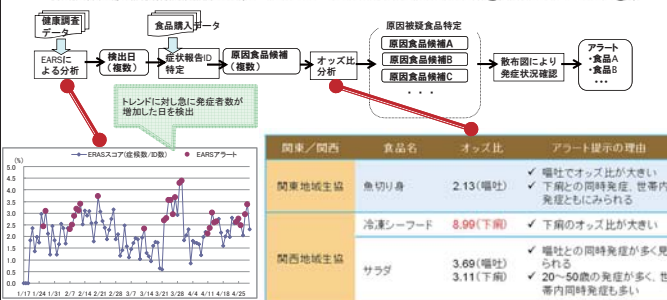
健康調査データ

食品購入データ

原因被疑食品特定

EARSによる分析

検出日（複数）

症状報告ID特定

原因食品候補（複数）

オッズ比分析

原因食品候補A

原因食品候補B

原因食品候補C

・・・

散布図により発症状況確認

アラート
・食品A
・食品B
・・・

トレンドに対し急に発症者数が増加した日を検出

(%)

ERASスコア(症候数/ID数)　EARSアラート

5.0
4.5
4.0
3.5
3.0
2.5
2.0
1.5
1.0
0.5
0.0

1/17 1/24 1/31 2/7 2/14 2/21 2/28 3/7 3/14 3/21 3/28 4/4 4/11 4/18 4/25

| 関東／関西 | 食品名 | オッズ比 | アラート提示の理由 |
|---|---|---|---|
| 関東地域生協 | 魚切り身 | 2.13（嘔吐） | ✓ 嘔吐でオッズ比が大きい<br>✓ 下痢との同時発症、世帯内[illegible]<br>発症ともにみられる |
| 関西地域生協 | 冷凍シーフード | 8.99（下痢） | ✓ 下痢のオッズ比が大きい |
| | サラダ | 3.69（嘔吐）<br>3.11（下痢） | ✓ 嘔吐でとの同時発症が多く見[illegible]<br>られる<br>✓ 20〜50歳の発症が多く、世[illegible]<br>帯内同時発症も多い |